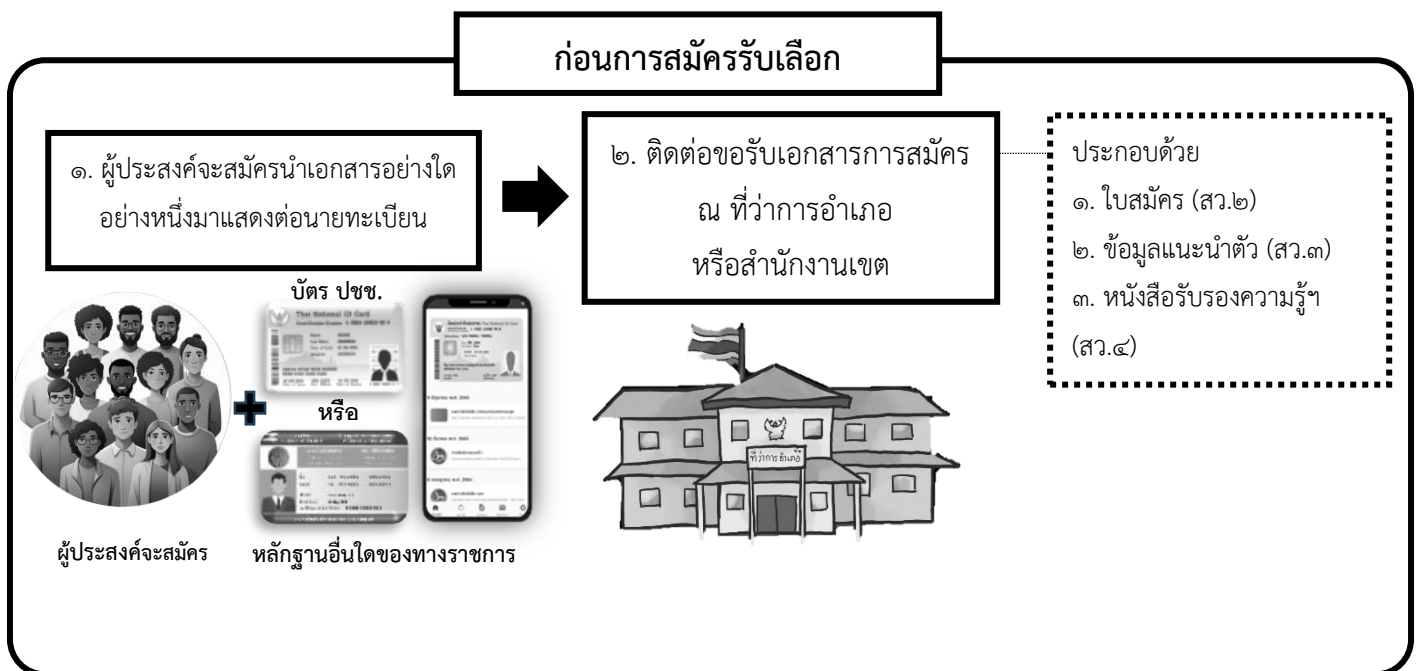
ก่อนการสมัครรับเลือก

๑. ผู้ประสงค์จะสมัครนำเอกสารอย่างใดอย่างหนึ่งมาแสดงต่อนายทะเบียน

๒. ติดต่อขอรับเอกสารการสมัคร ณ ที่ว่าการอำเภอ หรือสำนักงานเขต

ประกอบด้วย
๑. ใบสมัคร (สว.๒)
๒. ข้อมูลแนะนำตัว (สว.๓)
๓. หนังสือรับรองความรู้ฯ (สว.๔)

บัตร ปชช.

Thai National ID Card

หรือ

ผู้ประสงค์จะสมัคร

หลักฐานอื่นใดของทางราชการ

ที่ว่าการอำเภอ